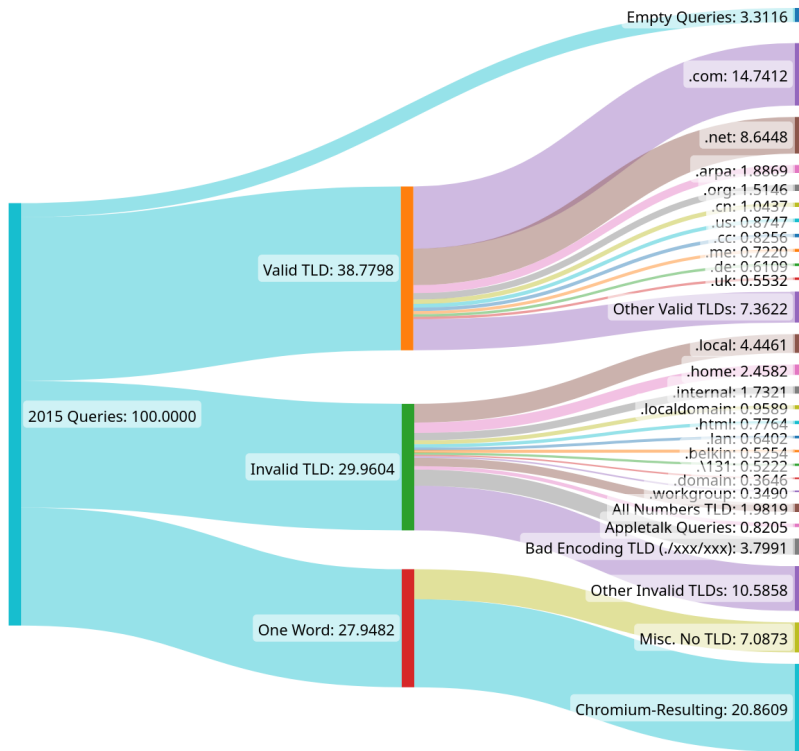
Empty Queries: 3.3116
.com: 14.7412
.net: 8.6448
.arpa: 1.8869
.org: 1.5146
.cn: 1.0437
.us: 0.8747
.cc: 0.8256
.me: 0.7220
.de: 0.6109
.uk: 0.5532
Other Valid TLDs: 7.3622
Valid TLD: 38.7798
2015 Queries: 100.0000
.local: 4.4461
.home: 2.4582
.internal: 1.7321
.localdomain: 0.9589
.html: 0.7764
.lan: 0.6402
.belkin: 0.5254
.\131: 0.5222
.domain: 0.3646
.workgroup: 0.3490
All Numbers TLD: 1.9819
Appletalk Queries: 0.8205
Bad Encoding TLD (./xxx/xxx): 3.7991
Invalid TLD: 29.9604
Other Invalid TLDs: 10.5858
Misc. No TLD: 7.0873
One Word: 27.9482
Chromium-Resulting: 20.8609